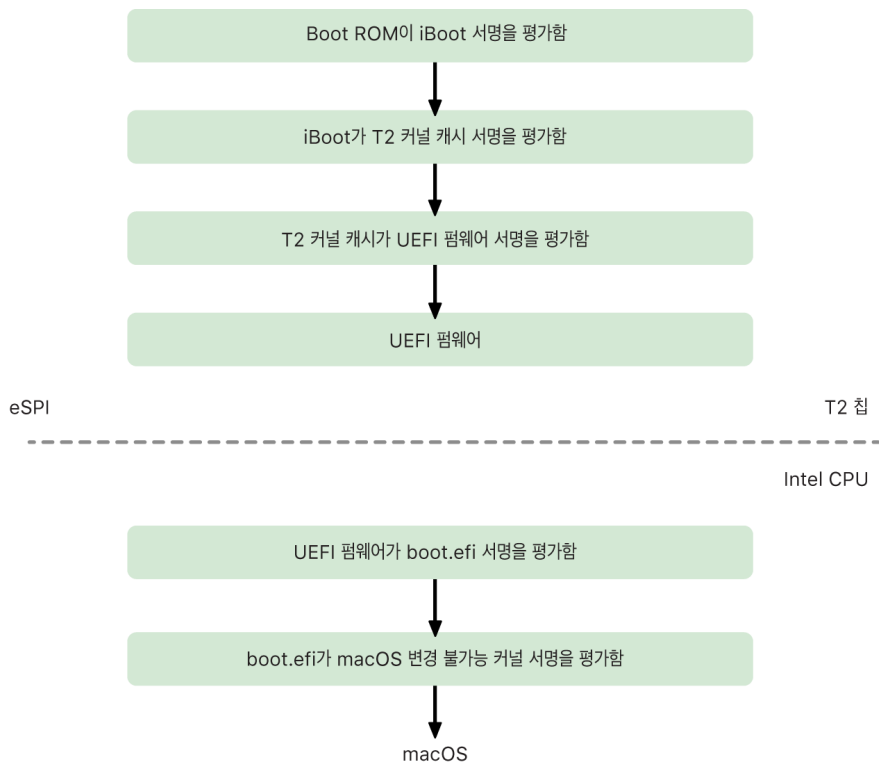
Boot ROM이 iBoot 서명을 평가함

iBoot가 T2 커널 캐시 서명을 평가함

T2 커널 캐시가 UEFI 펌웨어 서명을 평가함

UEFI 펌웨어

eSPI

T2 칩

Intel CPU

UEFI 펌웨어가 boot.efi 서명을 평가함

boot.efi가 macOS 변경 불가능 커널 서명을 평가함

macOS